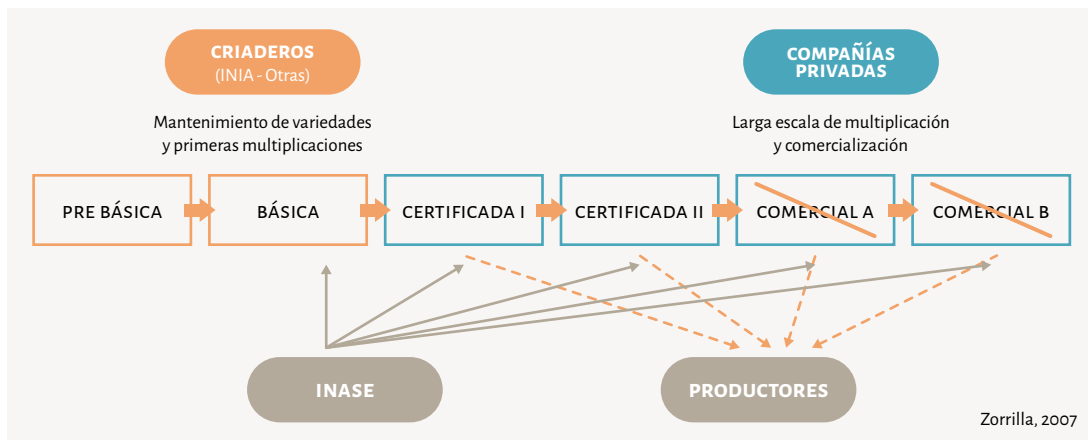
CRIADEROS
(INIA - Otras)

COMPAÑÍAS PRIVADAS

Mantenimiento de variedades y primeras multiplicaciones

Larga escala de multiplicación y comercialización

PRE BÁSICA

BÁSICA

CERTIFICADA I

CERTIFICADA II

COMERCIAL A

COMERCIAL B

INASE

PRODUCTORES

Zorrilla, 2007